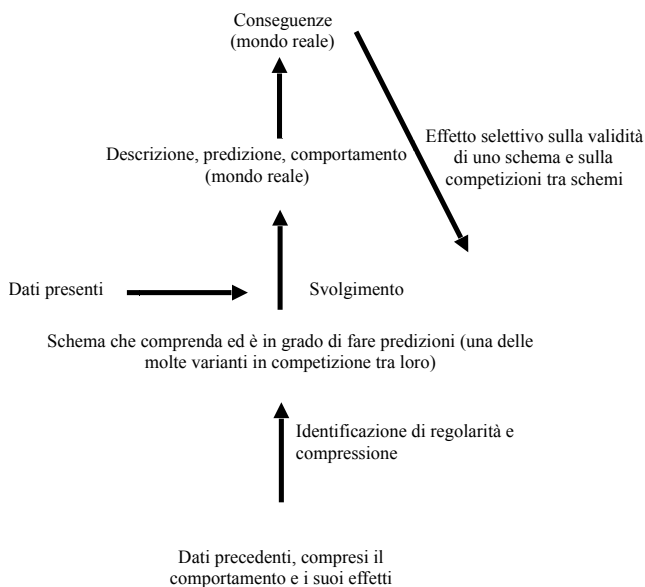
Conseguenze
(mondo reale)

Effetto selettivo sulla validità di uno schema e sulla competizioni tra schemi

Descrizione, predizione, comportamento
(mondo reale)

Dati presenti

Svolgimento

Schema che comprenda ed è in grado di fare predizioni (una delle molte varianti in competizione tra loro)

Identificazione di regolarità e compressione

Dati precedenti, compresi il comportamento e i suoi effetti